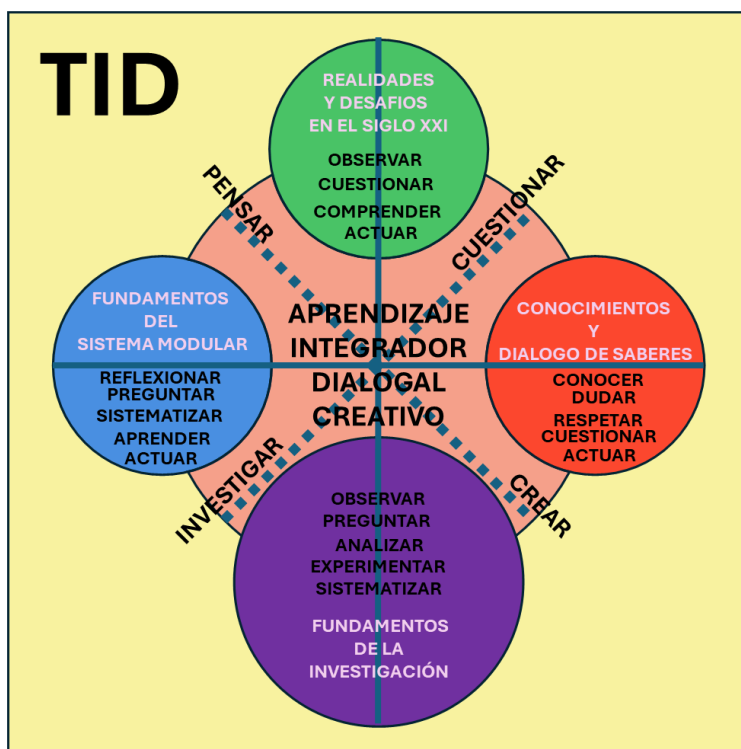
TID

REALIDADES Y DESAFIOS EN EL SIGLO XXI

OBSERVAR
CUESTIONAR
COMPRENDER
ACTUAR

PENSAR

CUESTIONAR

FUNDAMENTOS DEL SISTEMA MODULAR

REFLEXIONAR
PREGUNTAR
SISTEMATIZAR
APRENDER
ACTUAR

APRENDIZAJE INTEGRADOR DIALOGAL CREATIVO

CONOCIMIENTOS Y DIALOGO DE SABERES

CONOCER
DUDAR
RESPETAR
CUESTIONAR
ACTUAR

INVESTIGAR

CREAR

OBSERVAR
PREGUNTAR
ANALIZAR
EXPERIMENTAR
SISTEMATIZAR

FUNDAMENTOS DE LA INVESTIGACIÓN